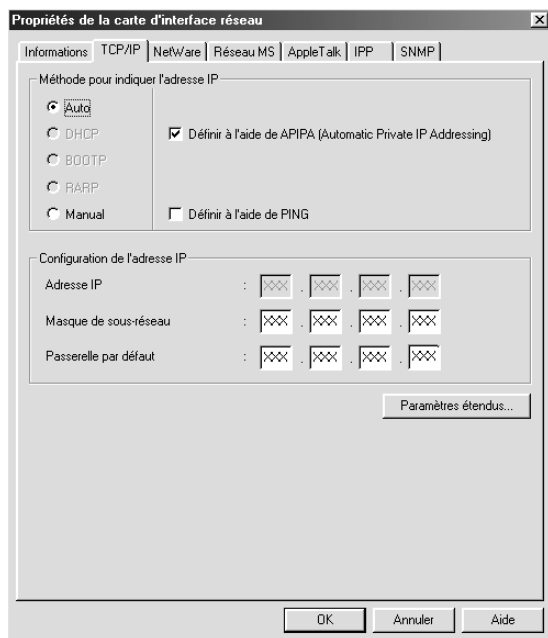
Propriétés de la carte d'interface réseau

Informations | TCP/IP | NetWare | Réseau MS | AppleTalk | IPP | SNMP

Méthode pour indiquer l'adresse IP

Auto

DHCP

BOOTP

RARP

Manual

Définir à l'aide de APIPA (Automatic Private IP Addressing)

Définir à l'aide de PING

Configuration de l'adresse IP

Adresse IP : XXX . XXX . XXX . XXX

Masque de sous-réseau : XXX . XXX . XXX . XXX

Passerelle par défaut : XXX . XXX . XXX . XXX

Paramètres étendus...

OK Annuler Aide